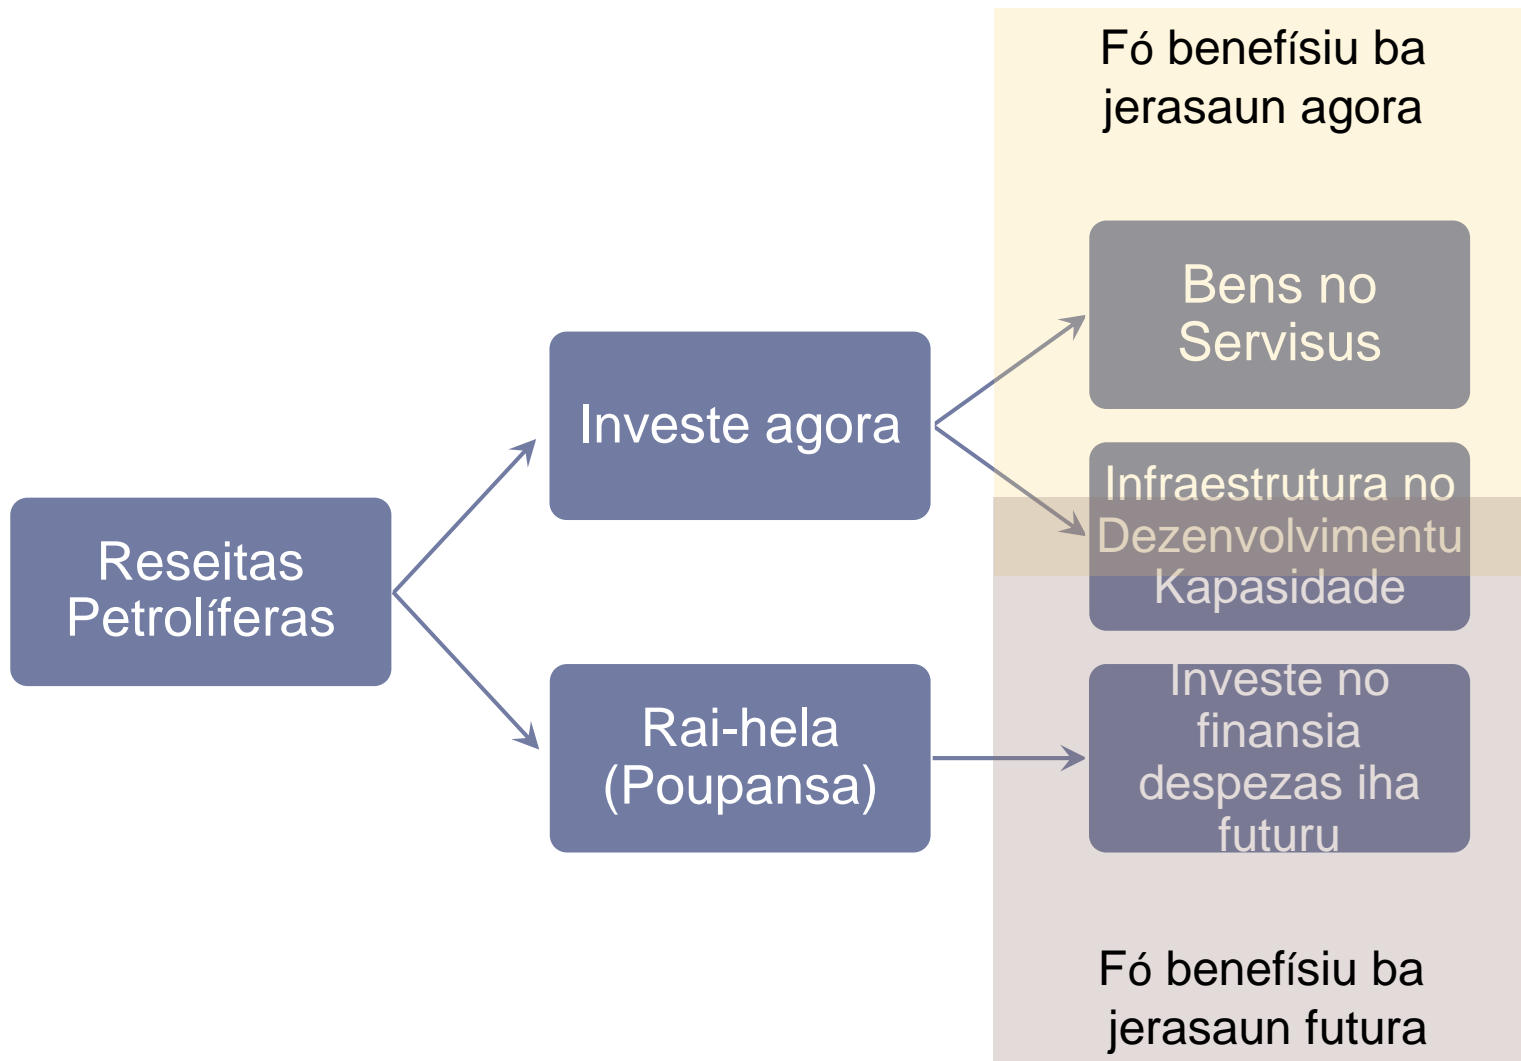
Fó benefísiu ba jerasaun agora

Reseitas Petrolíferas

Investe agora

Rai-hela (Poupansa)

Bens no Servisus

Infraestrutura no Dezenvolvimentu Kapasidade

Investe no finansia despezas iha futuru

Fó benefísiu ba jerasaun futura